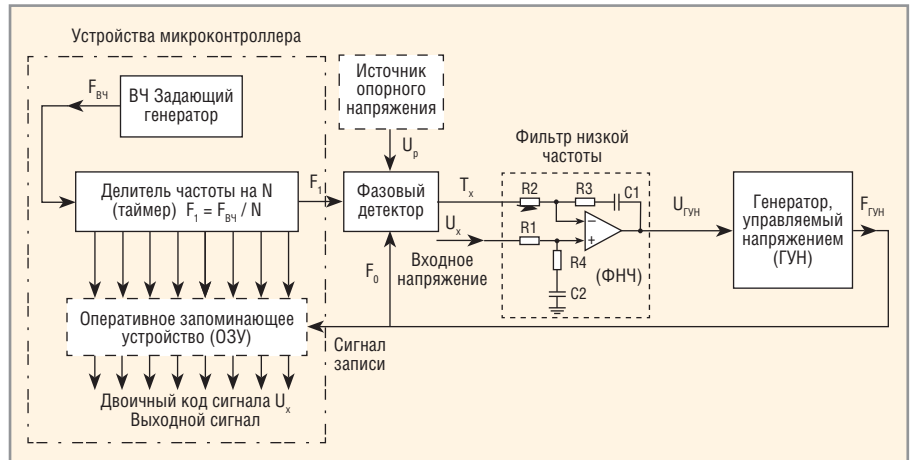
Устройства микроконтроллера

$F_{ВЧ}$

ВЧ Задающий генератор

Источник опорного напряжения

$U_р$

Фильтр низкой частоты

Делитель частоты на N (таймер) $F_1 = F_{ВЧ} / N$

$F_1$

Фазовый детектор

$T_x$

R2

R3

C1

$U_{ГУН}$

Генератор, управляемый напряжением (ГУН)

$F_{ГУН}$

$U_x$

R1

R4

(ФНЧ)

C2

$F_0$

Входное напряжение

Оперативное запоминающее устройство (ОЗУ)

Сигнал записи

Двоичный код сигнала $U_x$
Выходной сигнал